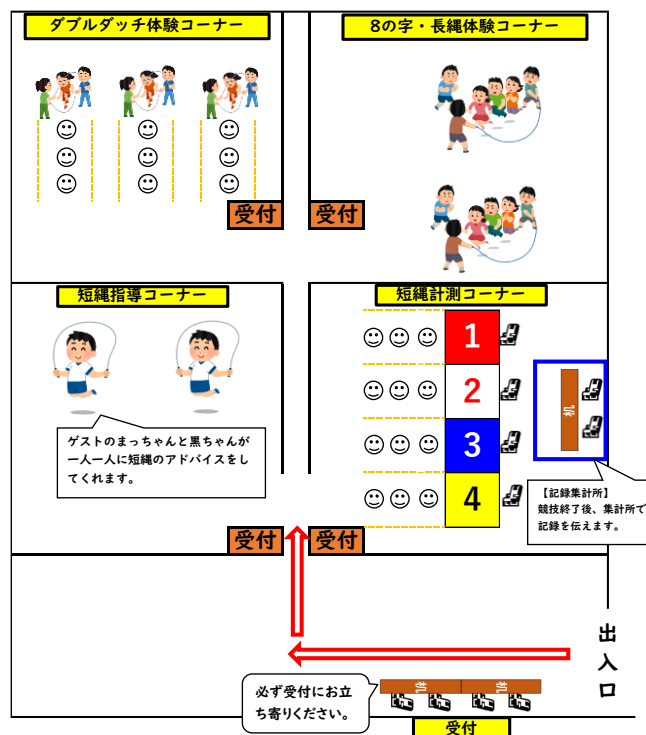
ダブルダッチ体験コーナー

8の字・長縄体験コーナー

受付

受付

短縄指導コーナー

短縄計測コーナー

1

2

3

4

机

ゲストのまっちゃんと黒ちゃんが一人一人に短縄のアドバイスをしてくれます。

【記録集計所】
競技終了後、集計所で記録を伝えます。

受付

受付

出入口

机

机

必ず受付にお立ち寄りください。

受付